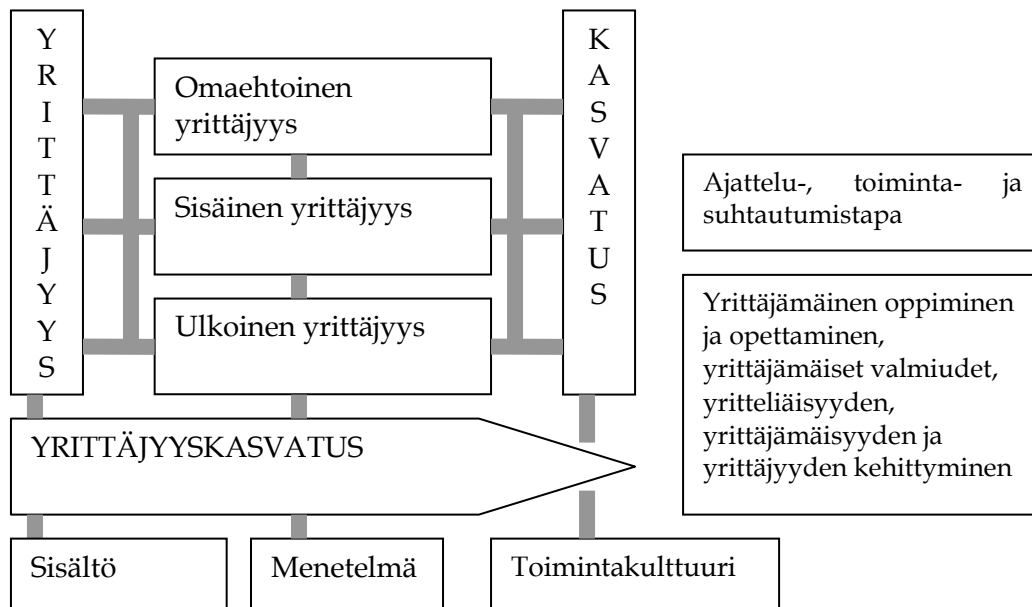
YRITTÄJYYS

Omaehtoinen yrittäjyys

Sisäinen yrittäjyys

Ulkoinen yrittäjyys

KASVATUS

Ajattelu-, toiminta- ja suhtautumistapa

Yrittäjämäinen oppiminen ja opettaminen, yrittäjämäiset valmiudet, yritteliäisyyden, yrittäjämäisyyden ja yrittäjyyden kehittyminen

YRITTÄJYYSKASVATUS

Sisältö

Menetelmä

Toimintakulttuuri